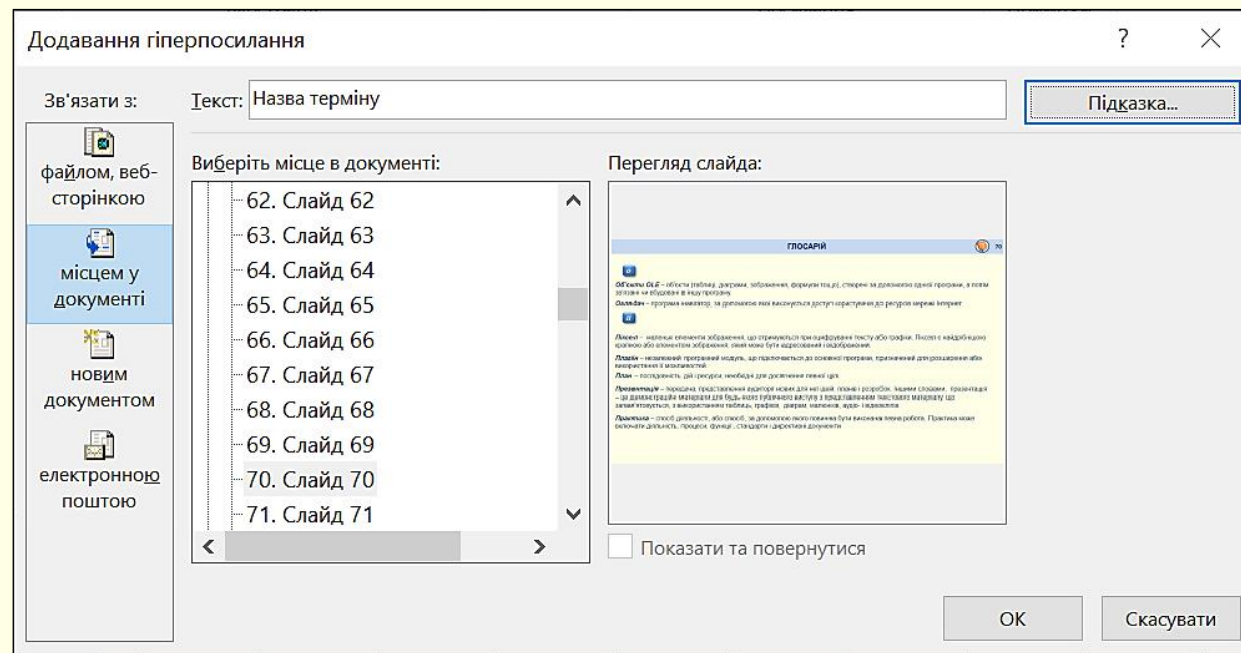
Додавання гіперпосилання

?

Зв'язати з:

файлом, веб-сторінкою

місцем у документі

новим документом

електронною поштою

Текст: Назва терміну

Підказка...

Виберіть місце в документі:

62. Слайд 62
63. Слайд 63
64. Слайд 64
65. Слайд 65
66. Слайд 66
67. Слайд 67
68. Слайд 68
69. Слайд 69
70. Слайд 70
71. Слайд 71

Перегляд слайда:

ГЛОСАРІЙ 70

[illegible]

Показати та повернутися

OK

Скасувати